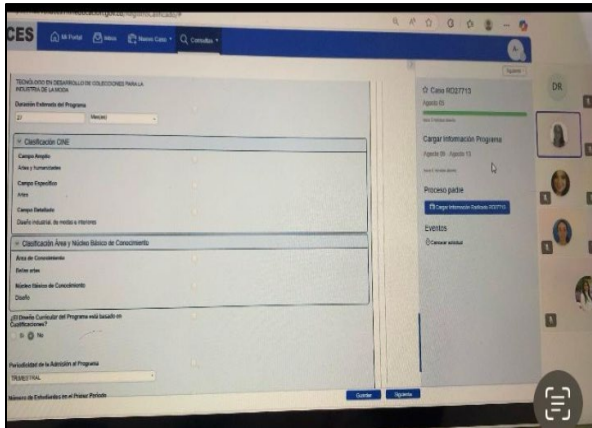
CES Mi Portal Inbox Nuevo Caso Consultas

TECNOLÓGICO EN DESARROLLO DE COLECCIONES PARA LA INDUSTRIA DE LA MODA

Duración Estimada del Programa

21 Meses

Clasificación CINE

Campo Amplio

Artes y humanidades

Campo Específico

Artes

Campo Detallado

Diseño industrial, de modas e interiores

Clasificación Área y Núcleo Básico de Conocimiento

Área de Conocimiento

Bellas artes

Núcleo Básico de Conocimiento

Diseño

¿El Diseño Curricular del Programa está basado en Cualificaciones?

Si No

Periodicidad de la Admisión al Programa

TRIMESTRAL

Número de Estudiantes en el Primer Periodo

Guardar Siguiente

Siguiente

Caso RO27713

Agosto 05

Cargar Información Programa

Agosto 09 - Agosto 13

Proceso padre

Cargar Información Radicado RO27713

Eventos

Cancelar solicitud

DR